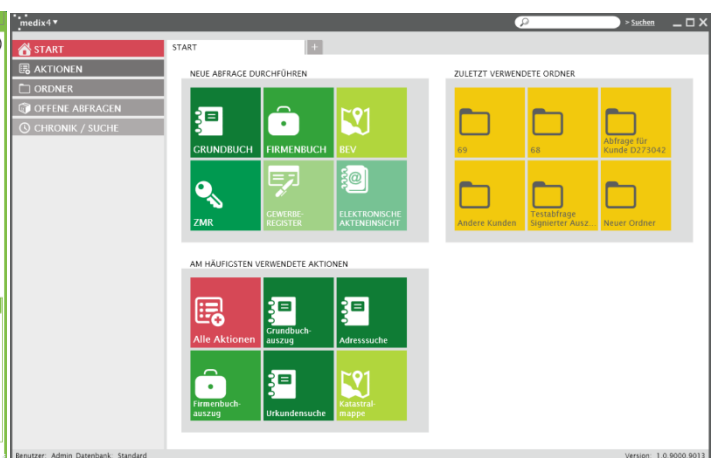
medix4

> Suchen

START
AKTIONEN
ORDNER
OFFENE ABFRAGEN
CHRONIK / SUCHE

START

NEUE ABFRAGE DURCHFÜHREN

GRUNDBUCH
FIRMENBUCH
BEV
ZMR
GEWERBE-REGISTER
ELEKTRONISCHE AKTENEINSICHT

ZULETZT VERWENDETE ORDNER

69
68
Abfrage für Kunde D273042
Andere Kunden
Testabfrage Signierter Ausz...
Neuer Ordner

AM HÄUFIGSTEN VERWENDETE AKTIONEN

Alle Aktionen
Grundbuch-auszug
Adresssuche
Firmenbuch-auszug
Urkundensuche
Katastral-mappe

Benutzer: Admin Datenbank: Standard

Version: 1.0.9000.9013